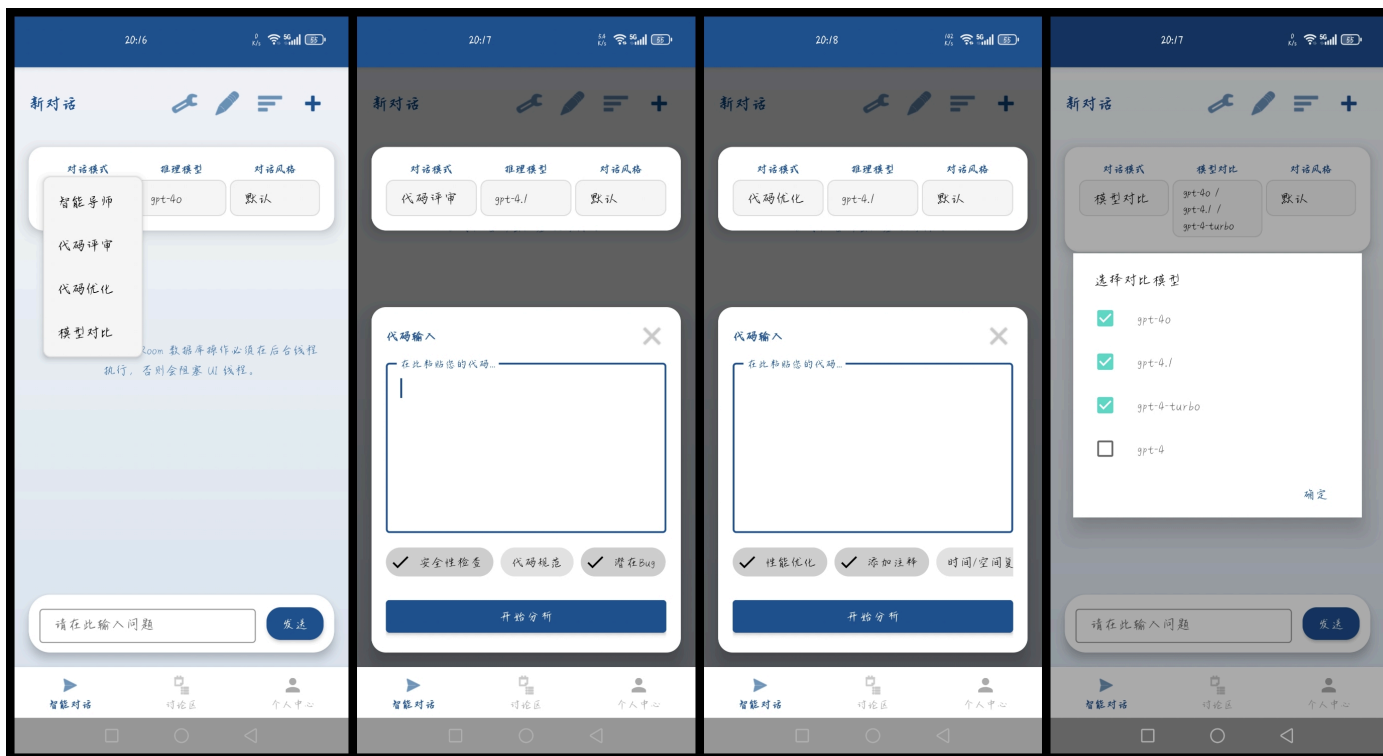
20:16

新对话

对话模式 推理模型 对话风格

智能导师 gpt-4o 默认

代码评审

代码优化

模型对比

Room 数据库操作必须在后台线程执行，否则会阻塞UI线程。

请在此输入问题 发送

智能对话 讨论区 个人中心

20:17

新对话

对话模式 推理模型 对话风格

代码评审 gpt-4.1 默认

代码输入

在此粘贴您的代码...

安全性检查 代码规范 潜在Bug

开始分析

智能对话 讨论区 个人中心

20:18

新对话

对话模式 推理模型 对话风格

代码优化 gpt-4.1 默认

代码输入

在此粘贴您的代码...

性能优化 添加注释 时间/空间复

开始分析

智能对话 讨论区 个人中心

20:17

新对话

对话模式 模型对比 对话风格

模型对比 gpt-4o / gpt-4.1 / gpt-4-turbo 默认

选择对比模型

gpt-4o

gpt-4.1

gpt-4-turbo

gpt-4

确定

请在此输入问题 发送

智能对话 讨论区 个人中心